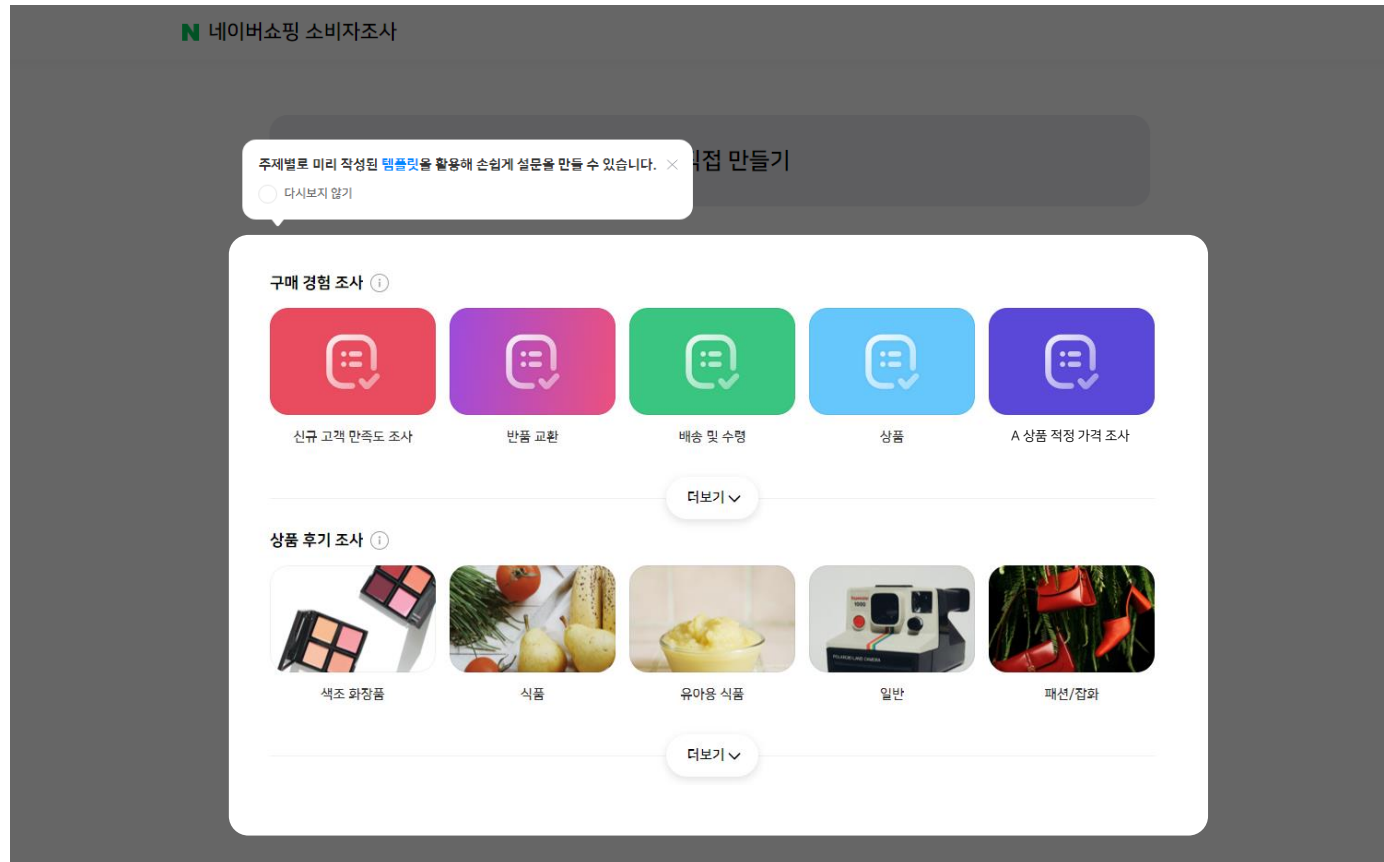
N 네이버쇼핑 소비자조사

주제별로 미리 작성된 템플릿을 활용해 손쉽게 설문을 만들 수 있습니다. ×

다시보지 않기

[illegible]접 만들기

구매 경험 조사 i

신규 고객 만족도 조사

반품 교환

배송 및 수령

상품

A 상품 적정 가격 조사

더보기

상품 후기 조사 i

색조 화장품

식품

유아용 식품

일반

패션/잡화

더보기